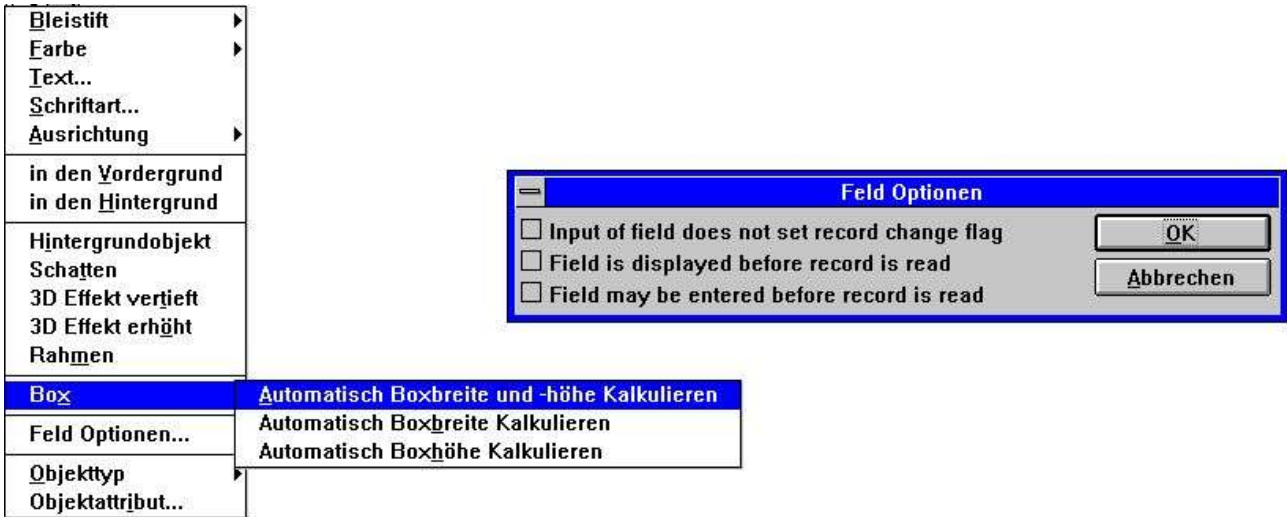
Bleistift
Farbe
Text...
Schriftart...
Ausrichtung
in den Vordergrund
in den Hintergrund
Hintergrundobjekt
Schatten
3D Effekt vertieft
3D Effekt erhöht
Rahmen
Box
Feld Optionen...
Objekttyp
Objektattribut...

Automatisch Boxbreite und -höhe Kalkulieren
Automatisch Boxbreite Kalkulieren
Automatisch Boxhöhe Kalkulieren

Feld Optionen
Input of field does not set record change flag
Field is displayed before record is read
Field may be entered before record is read
OK
Abbrechen